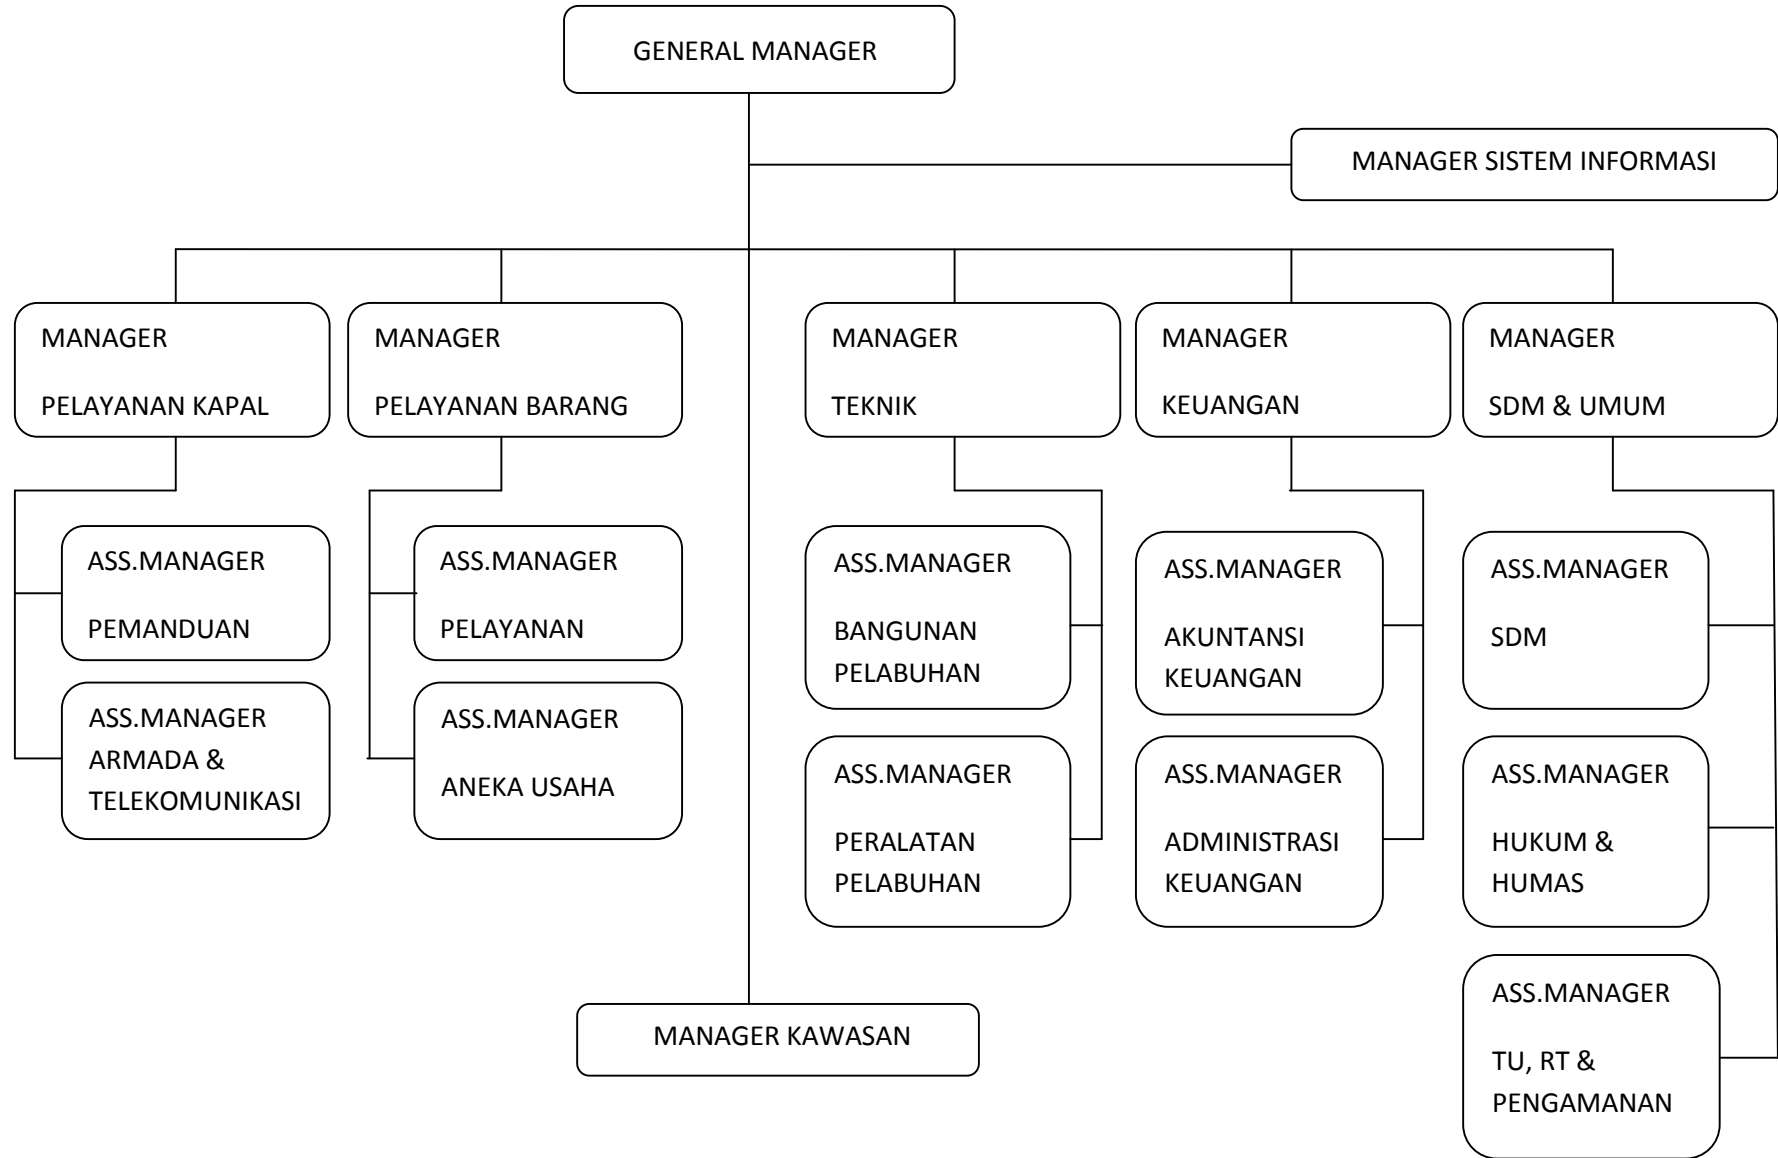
GENERAL MANAGER

MANAGER SISTEM INFORMASI

MANAGER

PELAYANAN KAPAL

ASS.MANAGER

PEMANDUAN

ASS.MANAGER
ARMADA &
TELEKOMUNIKASI

MANAGER

PELAYANAN BARANG

ASS.MANAGER

PELAYANAN

ASS.MANAGER

ANEKA USAHA

MANAGER

TEKNIK

ASS.MANAGER

BANGUNAN
PELABUHAN

ASS.MANAGER

PERALATAN
PELABUHAN

MANAGER

KEUANGAN

ASS.MANAGER

AKUNTANSI
KEUANGAN

ASS.MANAGER

ADMINISTRASI
KEUANGAN

MANAGER

SDM & UMUM

ASS.MANAGER

SDM

ASS.MANAGER

HUKUM &
HUMAS

ASS.MANAGER

TU, RT &
PENGAMANAN

MANAGER KAWASAN